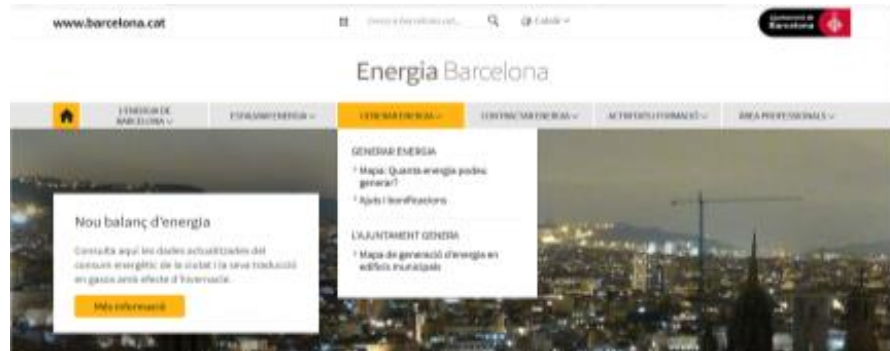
www.barcelona.cat

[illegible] Català

Ajuntament de Barcelona

Energia Barcelona

L'ENERGIA DE BARCELONA

ESTALVIAR ENERGIA

GENERAR ENERGIA

CONTRACTAR ENERGIA

ACTIVITATS I FORMACIÓ

ÀREA PROFESSIONALS

GENERAR ENERGIA

Mapa: Quanta energia podeu generar?

Ajuts i bonificacions

L'AJUNTAMENT GENERA

Mapa de generació d'energia en edificis municipals

Nou balanç d'energia

Consulta aquí les dades actualitzades del consum energètic de la ciutat i la seva traducció en gasos amb efecte d'hivernacle.

Més informació